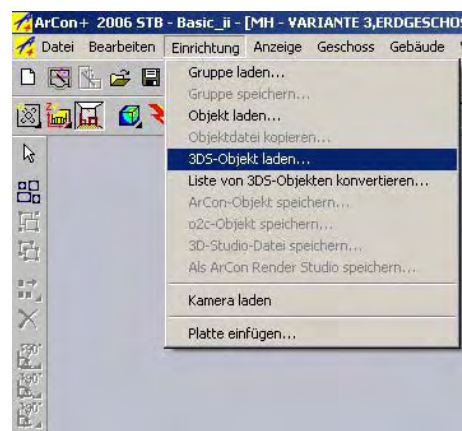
ArCon+ 2006 STB - Basic_ii - [MH - VARIANTE 3,ERDGESCHO

Datei Bearbeiten Einrichtung Anzeige Geschoss Gebäude

Gruppe laden...
Gruppe speichern...
Objekt laden...
Objektdatei kopieren...
3DS-Objekt laden...
Liste von 3DS-Objekten konvertieren...
ArCon-Objekt speichern...
o2c-Objekt speichern...
3D-Studio-Datei speichern...
Als ArCon Render Studio speichern...
Kamera laden
Platte einfügen...